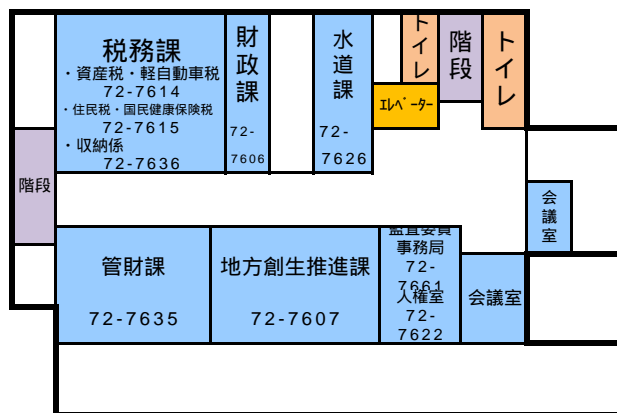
税務課
・資産税・軽自動車税
72-7614
・住民税・国民健康保険税
72-7615
・収納係
72-7636

財政課
72-7606

水道課
72-7626

トイレ

エレベーター

階段

トイレ

階段

会議室

管財課
72-7635

地方創生推進課
72-7607

監査委員事務局
72-7661

人権室
72-7622

会議室